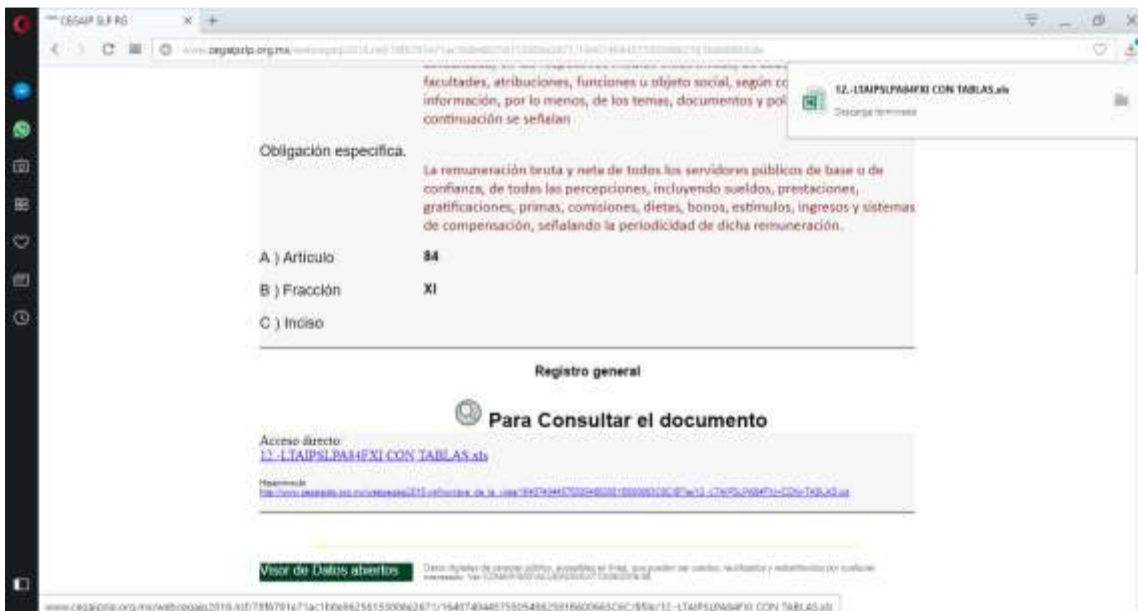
CEGAIP SLP RG

www.cegaipslp.org.mx

facultades, atribuciones, funciones u objeto social, según co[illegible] información, por lo menos, de los temas, documentos y pol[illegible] continuación se señalan

12.-LTAIPSLPA84FXI CON TABLAS.xls
Descarga terminada

Obligación especifica.

La remuneración bruta y neta de todos los servidores públicos de base o de confianza, de todas las percepciones, incluyendo sueldos, prestaciones, gratificaciones, primas, comisiones, dietas, bonos, estímulos, ingresos y sistemas de compensación, señalando la periodicidad de dicha remuneración.

A ) Articulo 84

B ) Fracción XI

C ) Inciso

Registro general

Para Consultar el documento

Acceso directo
12.-LTAIPSLPA84FXI CON TABLAS.xls

Hipervinculo
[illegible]

Visor de Datos abiertos

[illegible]

www.cegaipslp.org.mx/webcegaip2018.nsf/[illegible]/12.-LTAIPSLPA84FXI CON TABLAS.xls